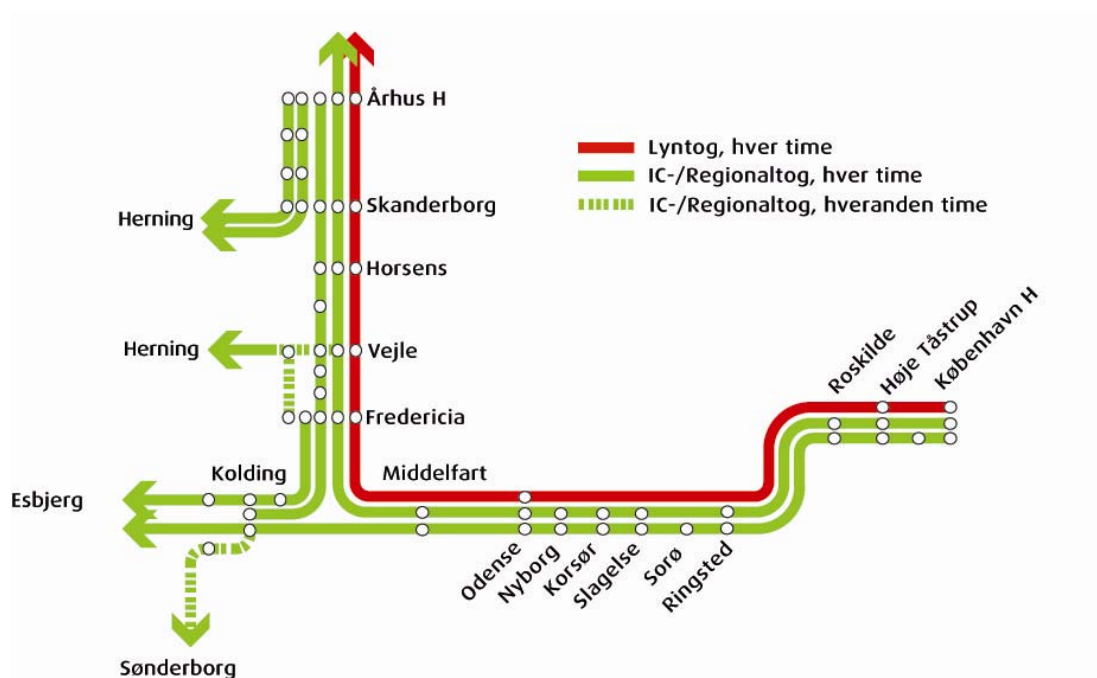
Århus H
Lyntog, hver time
IC-/Regionaltog, hver time
IC-/Regionaltog, hveranden time
Herning
Skanderborg
Horsens
Herning
Vejle
Fredericia
Roskilde
Høje Tåstrup
København H
Kolding
Middelfart
Esbjerg
Odense
Nyborg
Korsør
Slagelse
Sorø
Ringsted
Sønderborg